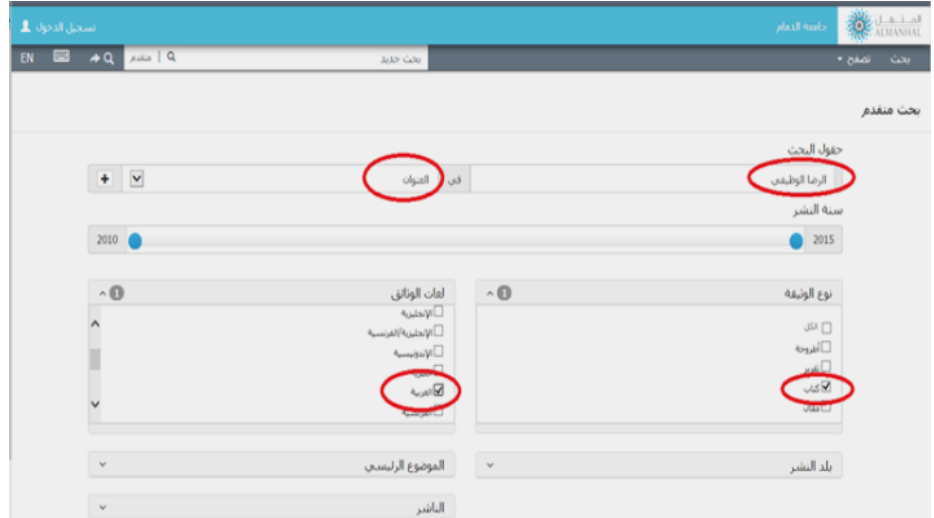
تسجيل الدخول
جامعة الدمام
المنهل ALMANHAL
EN
متقدم
بحث جديد
بحث
تصفح

بحث متقدم

حقول البحث
الرضا الوظيفي
في
العنوان

سنة النشر
2010
2015

لغات الوثائق
الإنجليزية
الإنجليزية/الفرنسية
الإندونيسية
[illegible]
العربية
الفرنسية

نوع الوثيقة
الكل
أطروحة
تقرير
كتاب
مقال

الموضوع الرئيسي
بلد النشر
الناشر